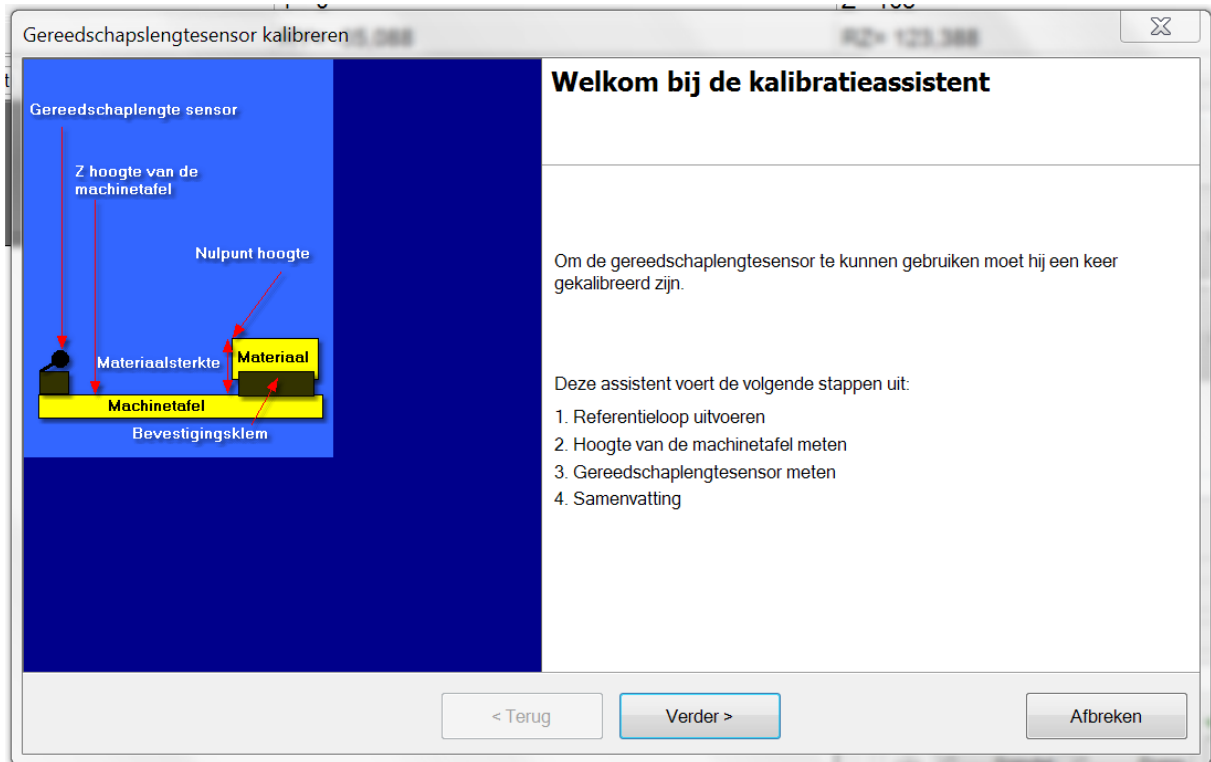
Gereedschapslengtesensor kalibreren

Gereedschaplengte sensor

Z hoogte van de machinetafel

Nulpunt hoogte

Materiaalsterkte

Materiaal

Machinetafel

Bevestigingsklem

Welkom bij de kalibratieassistent

Om de gereedschaplengtesensor te kunnen gebruiken moet hij een keer gekalibreerd zijn.

Deze assistent voert de volgende stappen uit:

1. Referentieloop uitvoeren
2. Hoogte van de machinetafel meten
3. Gereedschaplengtesensor meten
4. Samenvatting

< Terug

Verder >

Afbreken